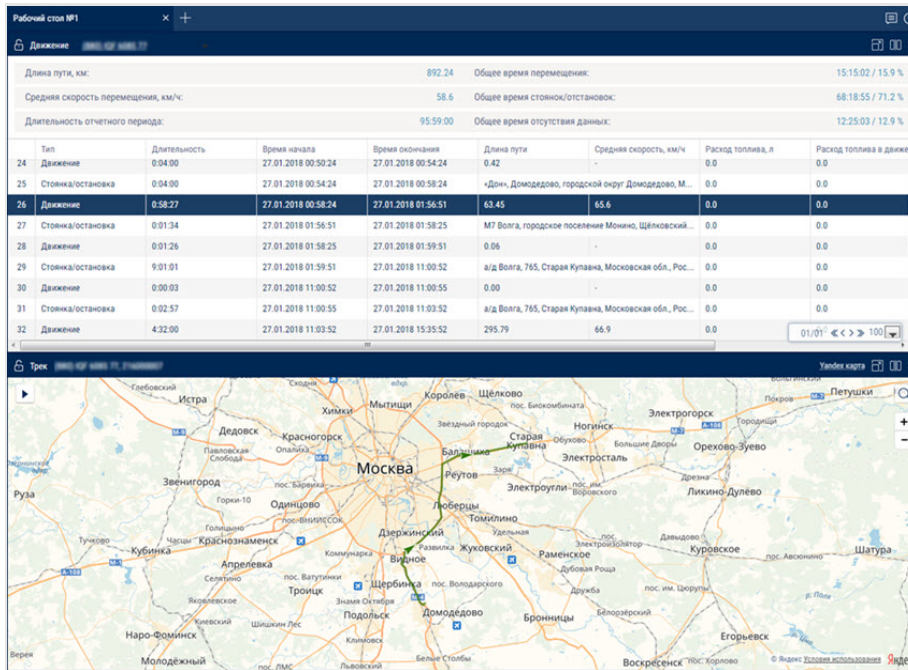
Рабочий стол №1

Движение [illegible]

| Длина пути, км: | 892.24 | Общее время перемещения: | 15:15:02 / 15.9 % |
|---|---|---|---|
| Средняя скорость перемещения, км/ч: | 58.6 | Общее время стоянок/остановок: | 68:18:55 / 71.2 % |
| Длительность отчетного периода: | 95:59:00 | Общее время отсутствия данных: | 12:25:03 / 12.9 % |

| | Тип | Длительность | Время начала | Время окончания | Длина пути | Средняя скорость, км/ч | Расход топлива, л | Расход топлива в движе |
|---|---|---|---|---|---|---|---|---|
| 24 | Движение | 0:04:00 | 27.01.2018 00:50:24 | 27.01.2018 00:54:24 | 0.42 | - | 0.0 | 0.0 |
| 25 | Стоянка/остановка | 0:04:00 | 27.01.2018 00:54:24 | 27.01.2018 00:58:24 | «Дон», Домодедово, городской округ Домодедово, М... | | 0.0 | 0.0 |
| 26 | Движение | 0:58:27 | 27.01.2018 00:58:24 | 27.01.2018 01:56:51 | 63.45 | 65.6 | 0.0 | 0.0 |
| 27 | Стоянка/остановка | 0:01:34 | 27.01.2018 01:56:51 | 27.01.2018 01:58:25 | M7 Волга, городское поселение Монино, Щёлковский... | | 0.0 | 0.0 |
| 28 | Движение | 0:01:26 | 27.01.2018 01:58:25 | 27.01.2018 01:59:51 | 0.06 | - | 0.0 | 0.0 |
| 29 | Стоянка/остановка | 9:01:01 | 27.01.2018 01:59:51 | 27.01.2018 11:00:52 | а/д Волга, 765, Старая Купавна, Московская обл., Рос... | | 0.0 | 0.0 |
| 30 | Движение | 0:00:03 | 27.01.2018 11:00:52 | 27.01.2018 11:00:55 | 0.00 | - | 0.0 | 0.0 |
| 31 | Стоянка/остановка | 0:02:57 | 27.01.2018 11:00:55 | 27.01.2018 11:03:52 | а/д Волга, 765, Старая Купавна, Московская обл., Рос... | | 0.0 | 0.0 |
| 32 | Движение | 4:32:00 | 27.01.2018 11:03:52 | 27.01.2018 15:35:52 | 295.79 | 66.9 | 0.0 | 0.0 |

01/01 100

Трек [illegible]
Yandex карта

Истра Химки Мытищи Королёв Щёлково Фрязино Электрогорск Петушки Дедовск Красногорск Ногинск Старая Купавна Балашиха Обухово Большие Дворы Орехово-Зуево Москва Реутов Электросталь Звенигород Люберцы Электроугли Руза Одинцово Горки-10 Павловская Слобода Ликино-Дулёво Кубинка Краснознаменск Дзержинский Томилино Жуковский Раменское Куровское Шатура Апрелевка Видное Развилка Коммунарка Троицк Щербинка Подольск Домодедово Бронницы Наро-Фоминск Егорьевск Молодёжный Климовск Воскресенск Белые Столбы Тучково Звёздный городок Знамя Октября
© Яндекс Условия использования Яндекс